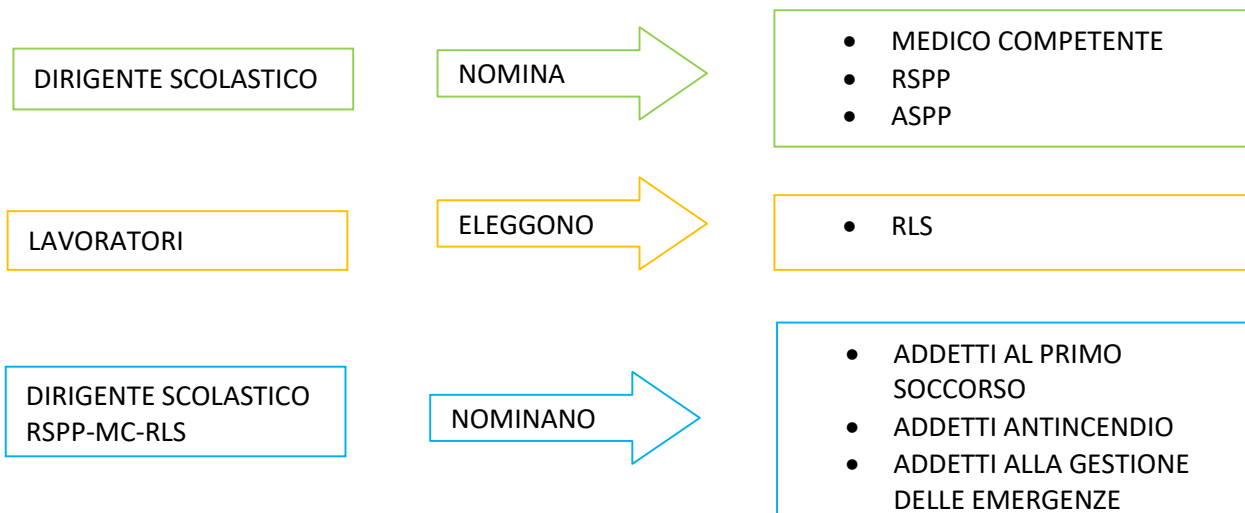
DIRIGENTE SCOLASTICO

NOMINA

- MEDICO COMPETENTE
- RSPP
- ASPP

LAVORATORI

ELEGGONO

- RLS

DIRIGENTE SCOLASTICO
RSPP-MC-RLS

NOMINANO

- ADDETTI AL PRIMO SOCCORSO
- ADDETTI ANTINCENDIO
- ADDETTI ALLA GESTIONE DELLE EMERGENZE